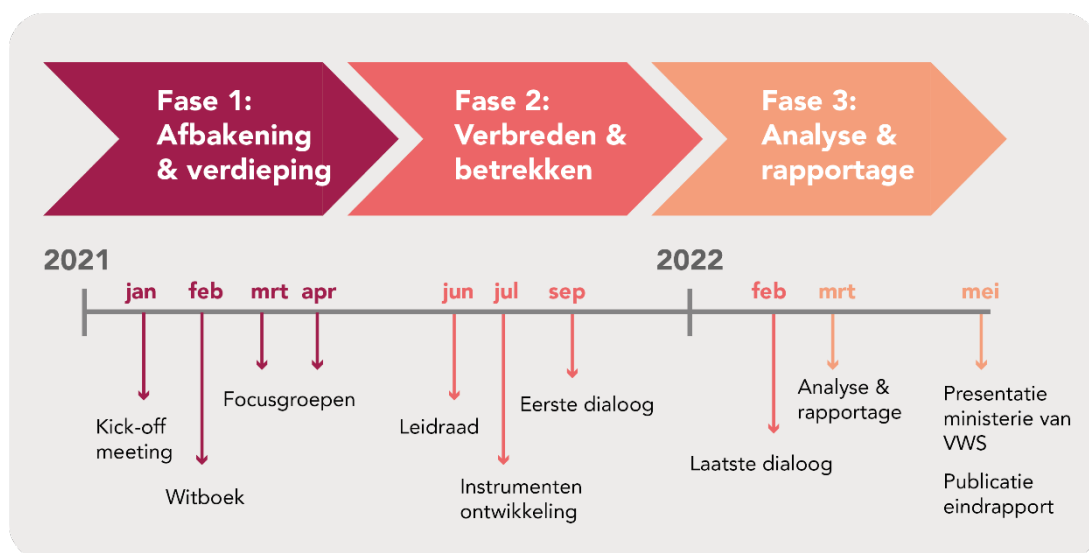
Fase 1: Afbakening & verdieping

Fase 2: Verbreden & betrekken

Fase 3: Analyse & rapportage

2021

jan feb mrt apr jun jul sep

2022

feb mrt mei

Kick-off meeting

Witboek

Focusgroepen

Leidraad

Instrumenten ontwikkeling

Eerste dialoog

Laatste dialoog

Analyse & rapportage

Presentatie ministerie van VWS

Publicatie eindrapport